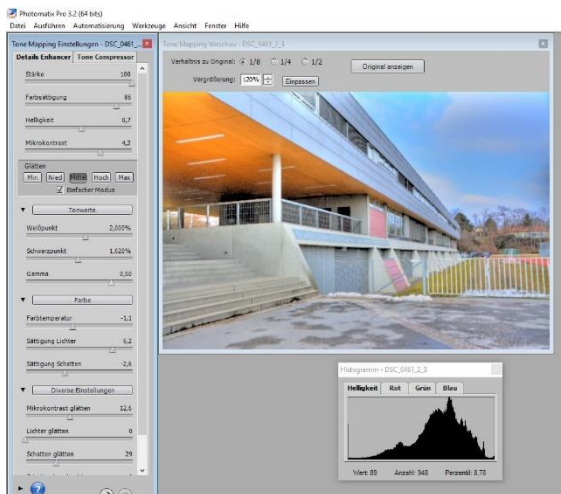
Photomatix Pro 3.2 (64 bits)
Datei Ausführen Automatisierung Werkzeuge Ansicht Fenster Hilfe

Tone Mapping Einstellungen - DSC_0461_...
Details Enhancer | Tone Compressor

Stärke 100
Farbsättigung 86
Helligkeit 0,7
Mikrokontrast 4,2
Glätten
Min. | Ned | Mittel | Hoch | Max
Einfacher Modus

Tonwerte
Weißpunkt 2,000%
Schwarzpunkt 1,620%
Gamma 0,50

Farbe
Farbtemperatur -1,1
Sättigung Lichter 6,2
Sättigung Schatten -2,6

Diverse Einstellungen
Mikrokontrast glätten 12,6
Lichter glätten 0
Schatten glätten 29

Tone Mapping Vorschau - DSC_0461_2_3
Verhältnis zu Original: 1/8 1/4 1/2
Vergrößerung: 120% Einpassen
Original anzeigen

Histogramm - DSC_0461_2_3
Helligkeit | Rot | Grün | Blau
Wert: 89 Anzahl: 948 Perzentil: 0,70